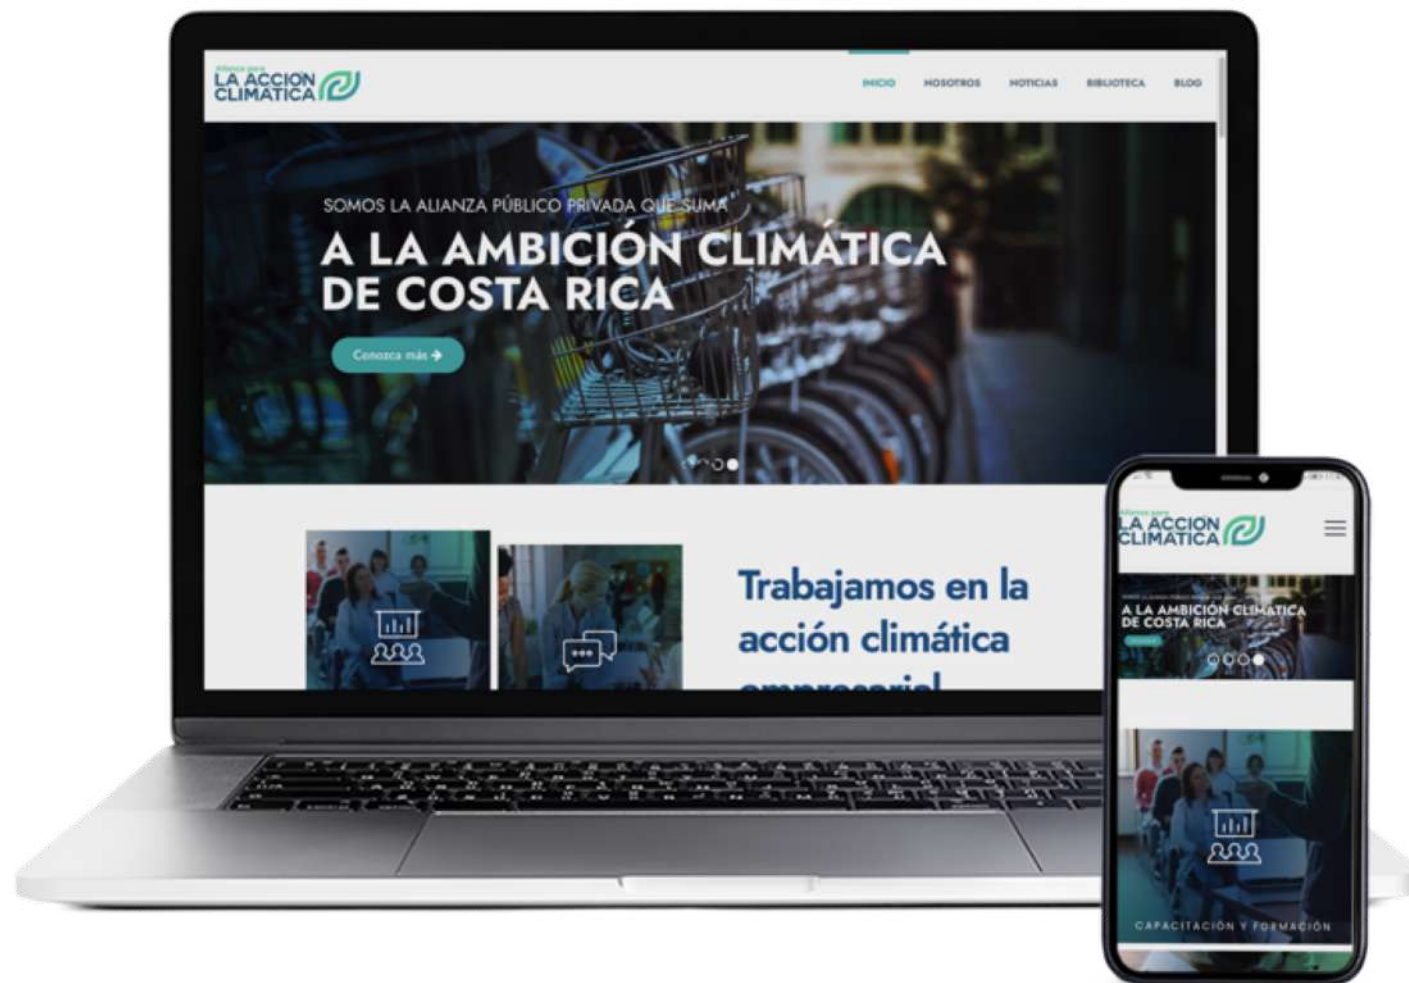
Alianza para
LA ACCION
CLIMATICA

INICIO
NOSOTROS
NOTICIAS
BIBLIOTECA
BLOG

SOMOS LA ALIANZA PÚBLICO PRIVADA QUE SUMA

A LA AMBICIÓN CLIMÁTICA DE COSTA RICA

Conozca más →

Trabajamos en la acción climática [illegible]

Alianza para
LA ACCION
CLIMATICA

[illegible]
A LA AMBICIÓN CLIMATICA DE COSTA RICA

CAPACITACIÓN Y FORMACIÓN